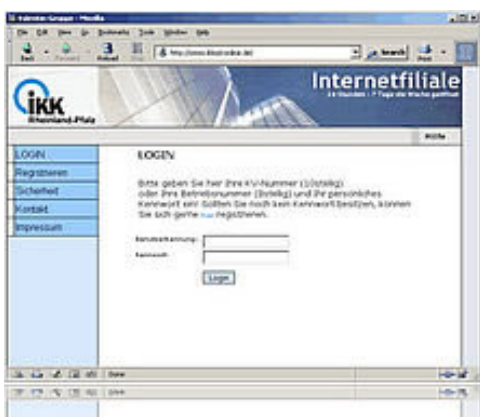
Internetfiliale

IKK Rheinland-Pfalz

Hilfe

LOGIN
Registrieren
Sicherheit
Kontakt
Impressum

LOGIN

Bitte geben Sie hier Ihre KV-Nummer ([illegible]) oder Ihre Betriebsnummer ([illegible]) und Ihr persönliches Kennwort ein! Sollten Sie noch kein Kennwort besitzen, können Sie sich gerne hier registrieren.

Benutzerkennung:
Kennwort:

Login